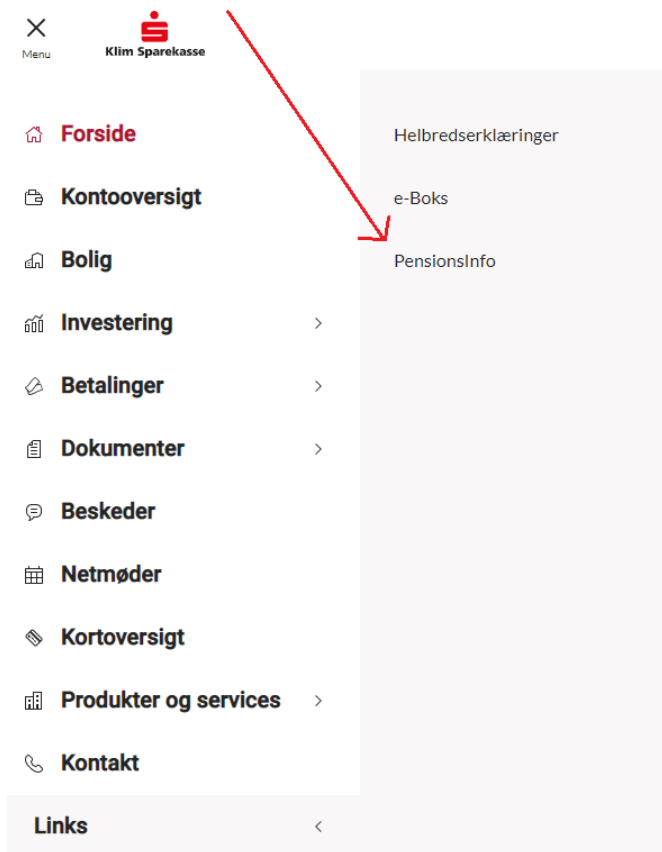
Menu

Klim Sparekasse

Forside

Kontooversigt

Bolig

Investering

Betalinger

Dokumenter

Beskeder

Netmøder

Kortoversigt

Produkter og services

Kontakt

Links

Helbredserklæringer

e-Boks

PensionsInfo